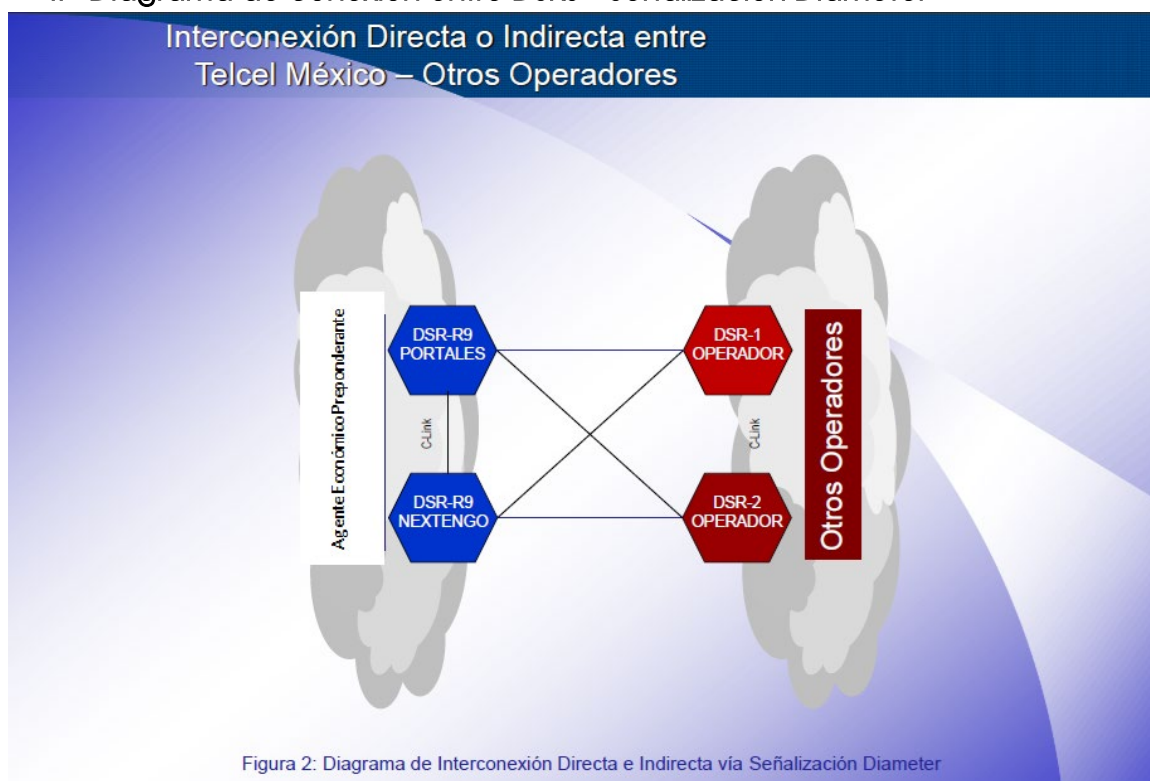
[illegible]

Interconexión Directa o Indirecta entre Telcel México – Otros Operadores

Agente Económico Preponderante

DSR-R9 PORTALES

C-Link

DSR-R9 NEXTENGO

DSR-1 OPERADOR

C-Link

DSR-2 OPERADOR

Otros Operadores

Figura 2: Diagrama de Interconexión Directa e Indirecta vía Señalización Diameter